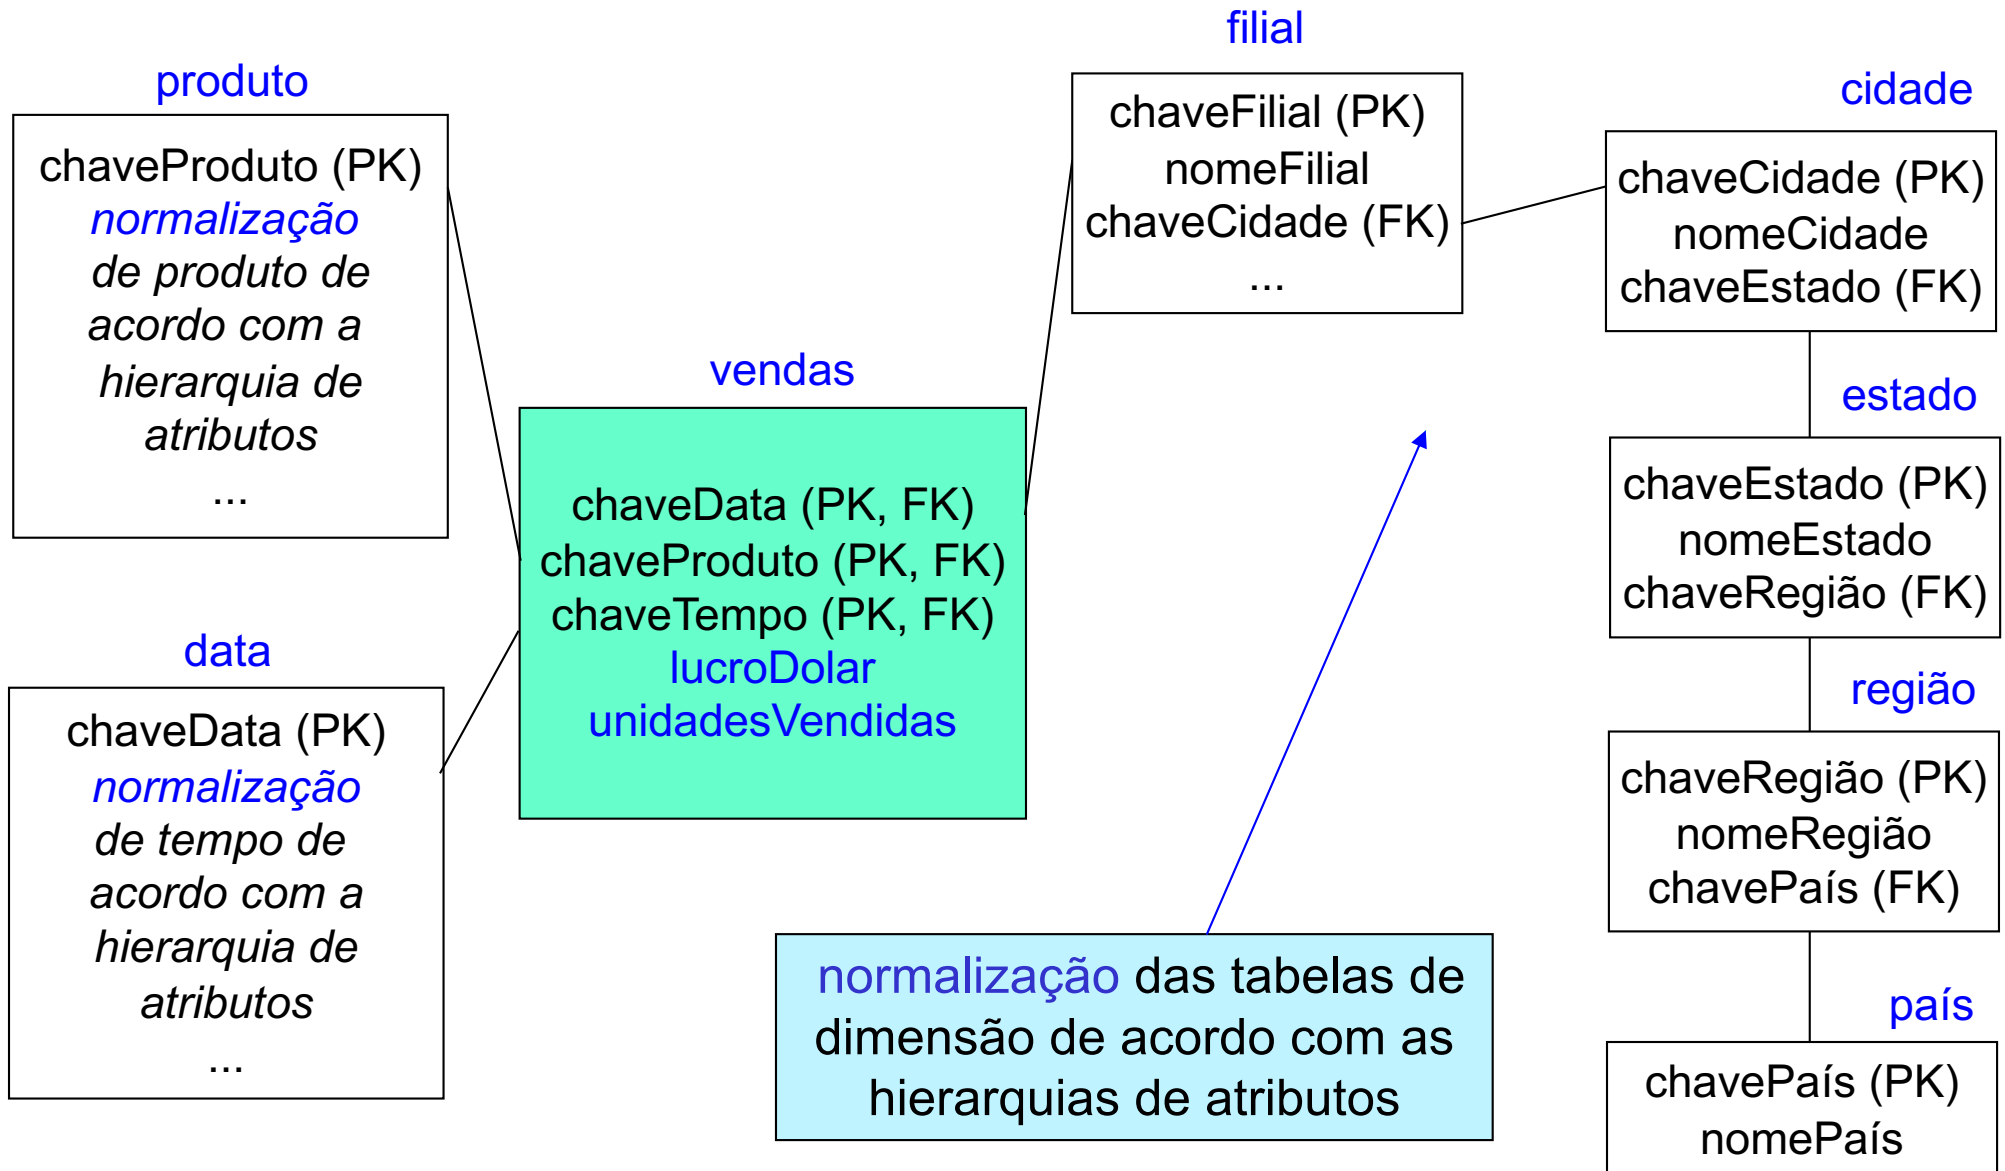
produto

chaveProduto (PK)
normalização de produto de acordo com a hierarquia de atributos
...

data

chaveData (PK)
normalização de tempo de acordo com a hierarquia de atributos
...

vendas

chaveData (PK, FK)
chaveProduto (PK, FK)
chaveTempo (PK, FK)
lucroDolar
unidadesVendidas

filial

chaveFilial (PK)
nomeFilial
chaveCidade (FK)
...

cidade

chaveCidade (PK)
nomeCidade
chaveEstado (FK)

estado

chaveEstado (PK)
nomeEstado
chaveRegião (FK)

região

chaveRegião (PK)
nomeRegião
chavePaís (FK)

país

chavePaís (PK)
nomePaís

normalização das tabelas de dimensão de acordo com as hierarquias de atributos